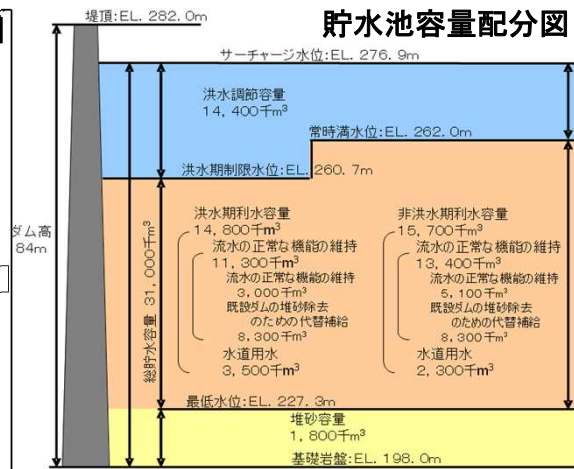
貯水池容量配分図

堤頂:EL. 282. 0m

サーチャージ水位:EL. 276. 9m

洪水調節容量
14, 400千m³

常時満水位:EL. 262. 0m

洪水期制限水位:EL. 260. 7m

ダム高
84m

総貯水容量 31, 000千m³

洪水期利水容量
14, 800千m³
流水の正常な機能の維持
11, 300千m³
流水の正常な機能の維持
3, 000千m³
既設ダムの堆砂除去
のための代替補給
8, 300千m³
水道用水
3, 500千m³

非洪水期利水容量
15, 700千m³
流水の正常な機能の維持
13, 400千m³
流水の正常な機能の維持
5, 100千m³
既設ダムの堆砂除去
のための代替補給
8, 300千m³
水道用水
2, 300千m³

最低水位:EL. 227. 3m

堆砂容量
1, 800千m³

基礎岩盤:EL. 198. 0m